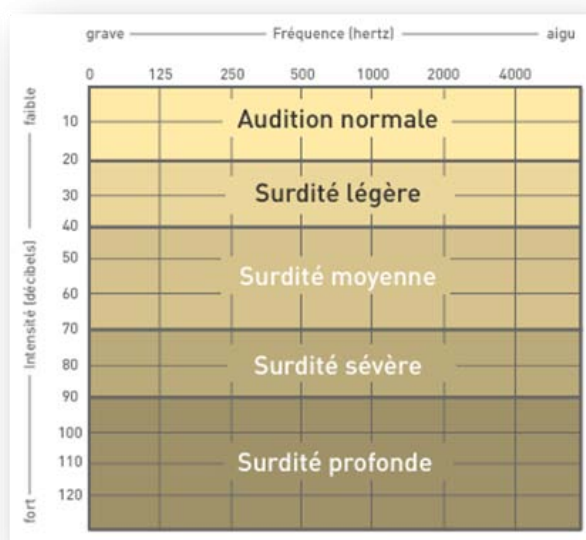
grave — Fréquence (hertz) — aigu

0 125 250 500 1000 2000 4000

faible — Intensité (décibels) — fort

10
20
30
40
50
60
70
80
90
100
110
120

Audition normale

Surdité légère

Surdité moyenne

Surdité sévère

Surdité profonde